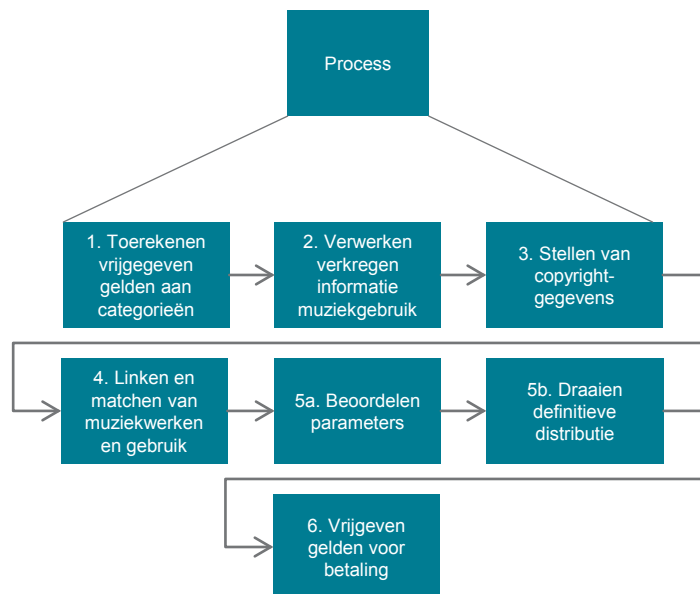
Process

1. Toerekenen vrijgegeven gelden aan categorieën

2. Verwerken verkregen informatie muziekgebruik

3. Stellen van copyright-gegevens

4. Linken en matchen van muziekwerken en gebruik

5a. Beoordelen parameters

5b. Draaien definitieve distributie

6. Vrijgeven gelden voor betaling